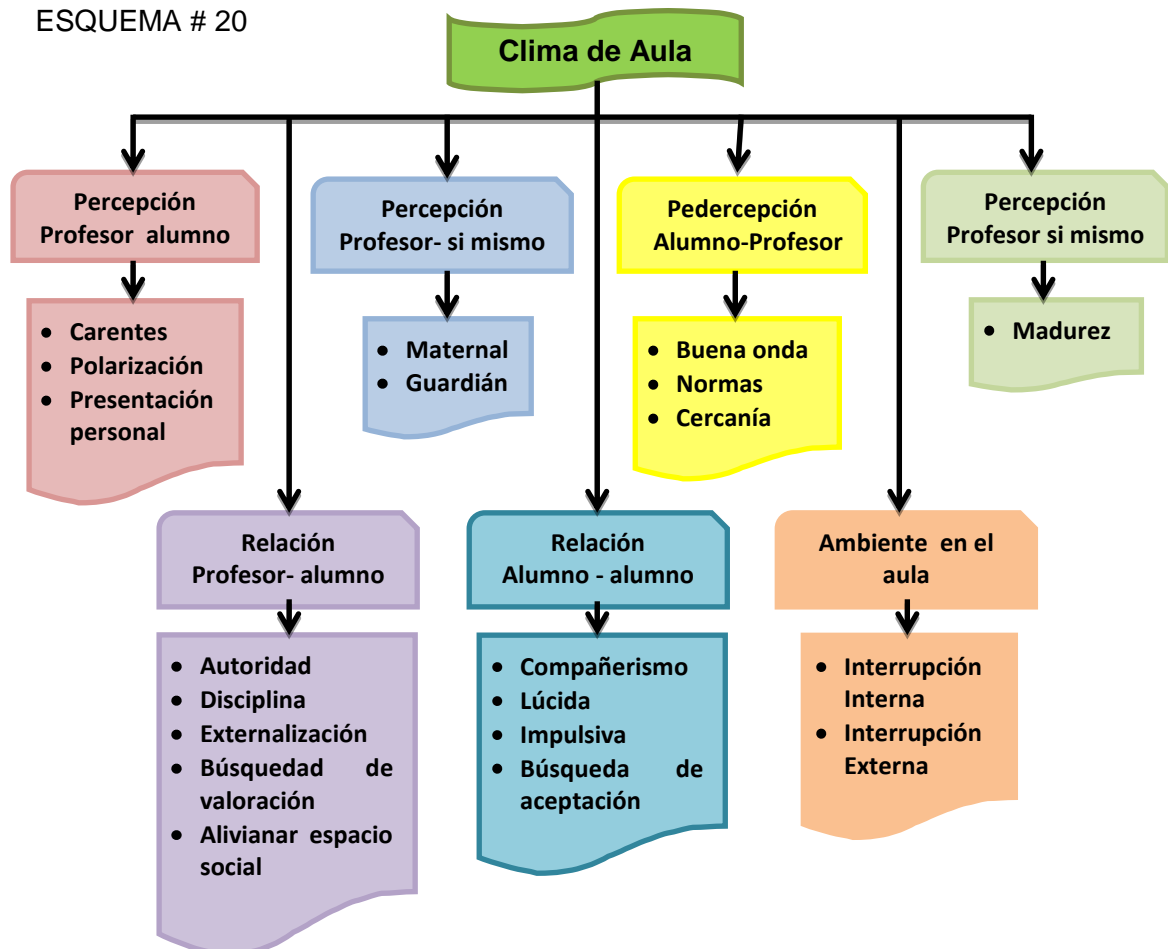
ESQUEMA # 20

Clima de Aula

Percepción Profesor alumno

- Carentes
- Polarización
- Presentación personal

Percepción Profesor- si mismo

- Maternal
- Guardián

Pedercepción Alumno-Profesor

- Buena onda
- Normas
- Cercanía

Percepción Profesor si mismo

- Madurez

Relación Profesor- alumno

- Autoridad
- Disciplina
- Externalización
- Búsquedad de valoración
- Alivianar espacio social

Relación Alumno - alumno

- Compañerismo
- Lúcida
- Impulsiva
- Búsqueda de aceptación

Ambiente en el aula

- Interrupción Interna
- Interrupción Externa